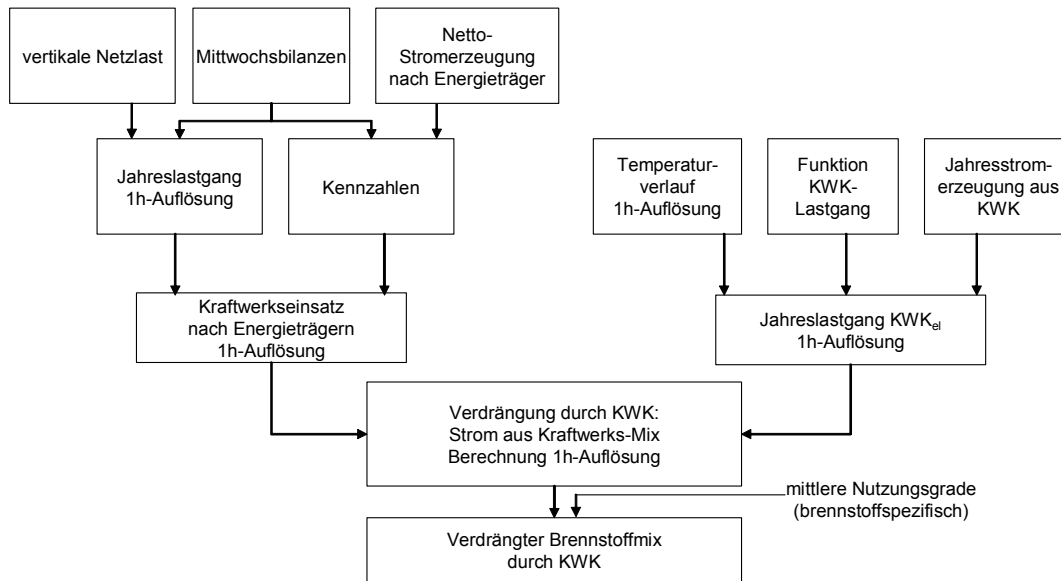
vertikale Netzlast

Mittwochsbilanzen

Netto-Stromerzeugung nach Energieträger

Jahreslastgang 1h-Auflösung

Kennzahlen

Temperaturverlauf 1h-Auflösung

Funktion KWK-Lastgang

Jahresstromerzeugung aus KWK

Kraftwerkseinsatz nach Energieträgern 1h-Auflösung

Jahreslastgang $KWK_{el}$ 1h-Auflösung

Verdrängung durch KWK: Strom aus Kraftwerks-Mix Berechnung 1h-Auflösung

mittlere Nutzungsgrade (brennstoffspezifisch)

Verdrängter Brennstoffmix durch KWK